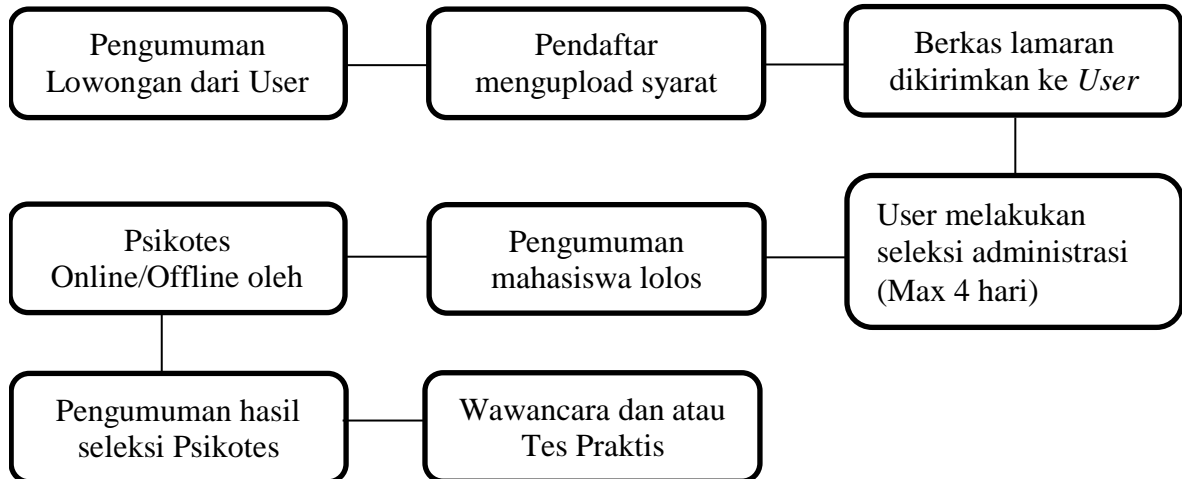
Pengumuman Lowongan dari User

Pendaftar mengupload syarat

Berkas lamaran dikirimkan ke *User*

User melakukan seleksi administrasi (Max 4 hari)

Pengumuman mahasiswa lolos

Psikotes Online/Offline oleh

Pengumuman hasil seleksi Psikotes

Wawancara dan atau Tes Praktis